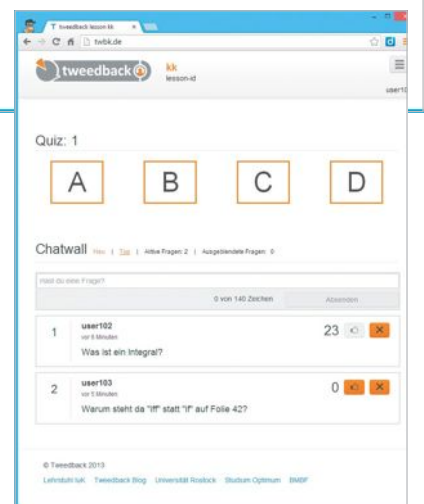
tweedback lesson kk

twbk.de

tweedback

kk
lesson-id

user10

Quiz: 1

A

B

C

D

Chatwall Neu | Top | Aktive Fragen: 2 | Ausgeblendete Fragen: 0

Hast du eine Frage?

0 von 140 Zeichen

Absenden

1

user102
vor 6 Minuten
Was ist ein Integral?

23

2

user103
vor 5 Minuten
Warum steht da "iff" statt "if" auf Folie 42?

0

© Tweedback 2013

Lehrstuhl IuK Tweedback Blog Universität Rostock Studium Optimum BMBF